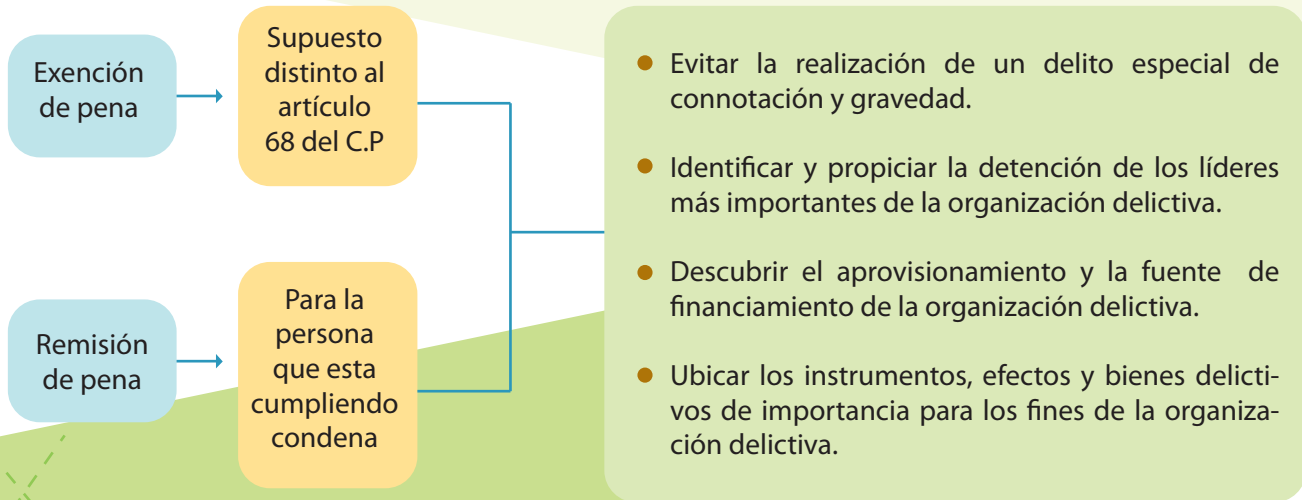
Exención de pena

Supuesto distinto al artículo 68 del C.P

Remisión de pena

Para la persona que esta cumpliendo condena

- Evitar la realización de un delito especial de connotación y gravedad.
- Identificar y propiciar la detención de los líderes más importantes de la organización delictiva.
- Descubrir el aprovisionamiento y la fuente de financiamiento de la organización delictiva.
- Ubicar los instrumentos, efectos y bienes delictivos de importancia para los fines de la organización delictiva.